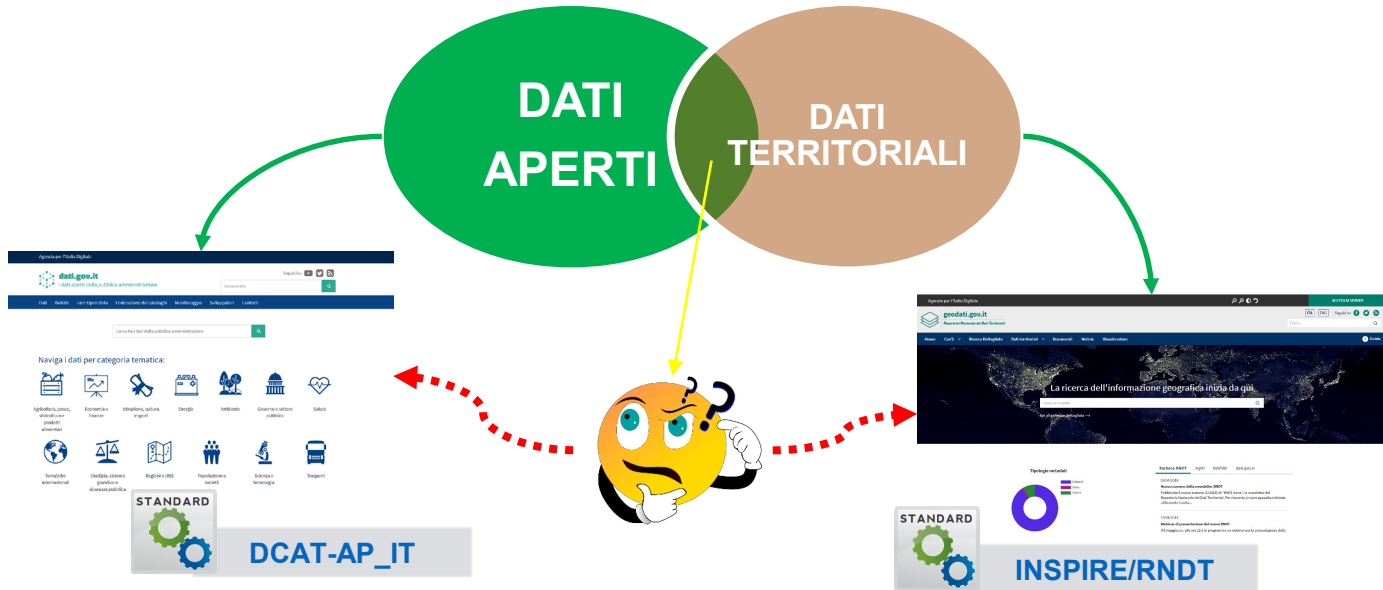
DATI APERTI

DATI TERRITORIALI

Agenzia per l'Italia Digitale

dati.gov.it
I dati aperti della pubblica amministrazione

Seguici su

Cerca nel sito

Dati Notizie Iniziative Open Data Federazione dei cataloghi Monitoraggio Sviluppatori Contatti

Cerca tra i dati della pubblica amministrazione

Naviga i dati per categoria tematica:

Agricoltura, pesca, silvicoltura e prodotti alimentari
Economia e finanze
Istruzione, cultura e sport
Energia
Ambiente
Governo e settore pubblico
Salute
Tematiche internazionali
Giustizia, sistema giuridico e sicurezza pubblica
Regioni e città
Popolazione e società
Scienza e tecnologia
Trasporti

STANDARD

DCAT-AP_IT

Agenzia per l'Italia Digitale

ACCEDI AI SERVIZI

geodati.gov.it
Repertorio Nazionale dei Dati Territoriali

Seguici su

Cerca...

Home Cos'è Ricerca dettagliata Dati territoriali Documenti Notizie Visualizzatore

Guida

La ricerca dell'informazione geografica inizia da qui

Cerca nel catalogo

Tipologie metadati

Notizie RNDT

STANDARD

INSPIRE/RNDT